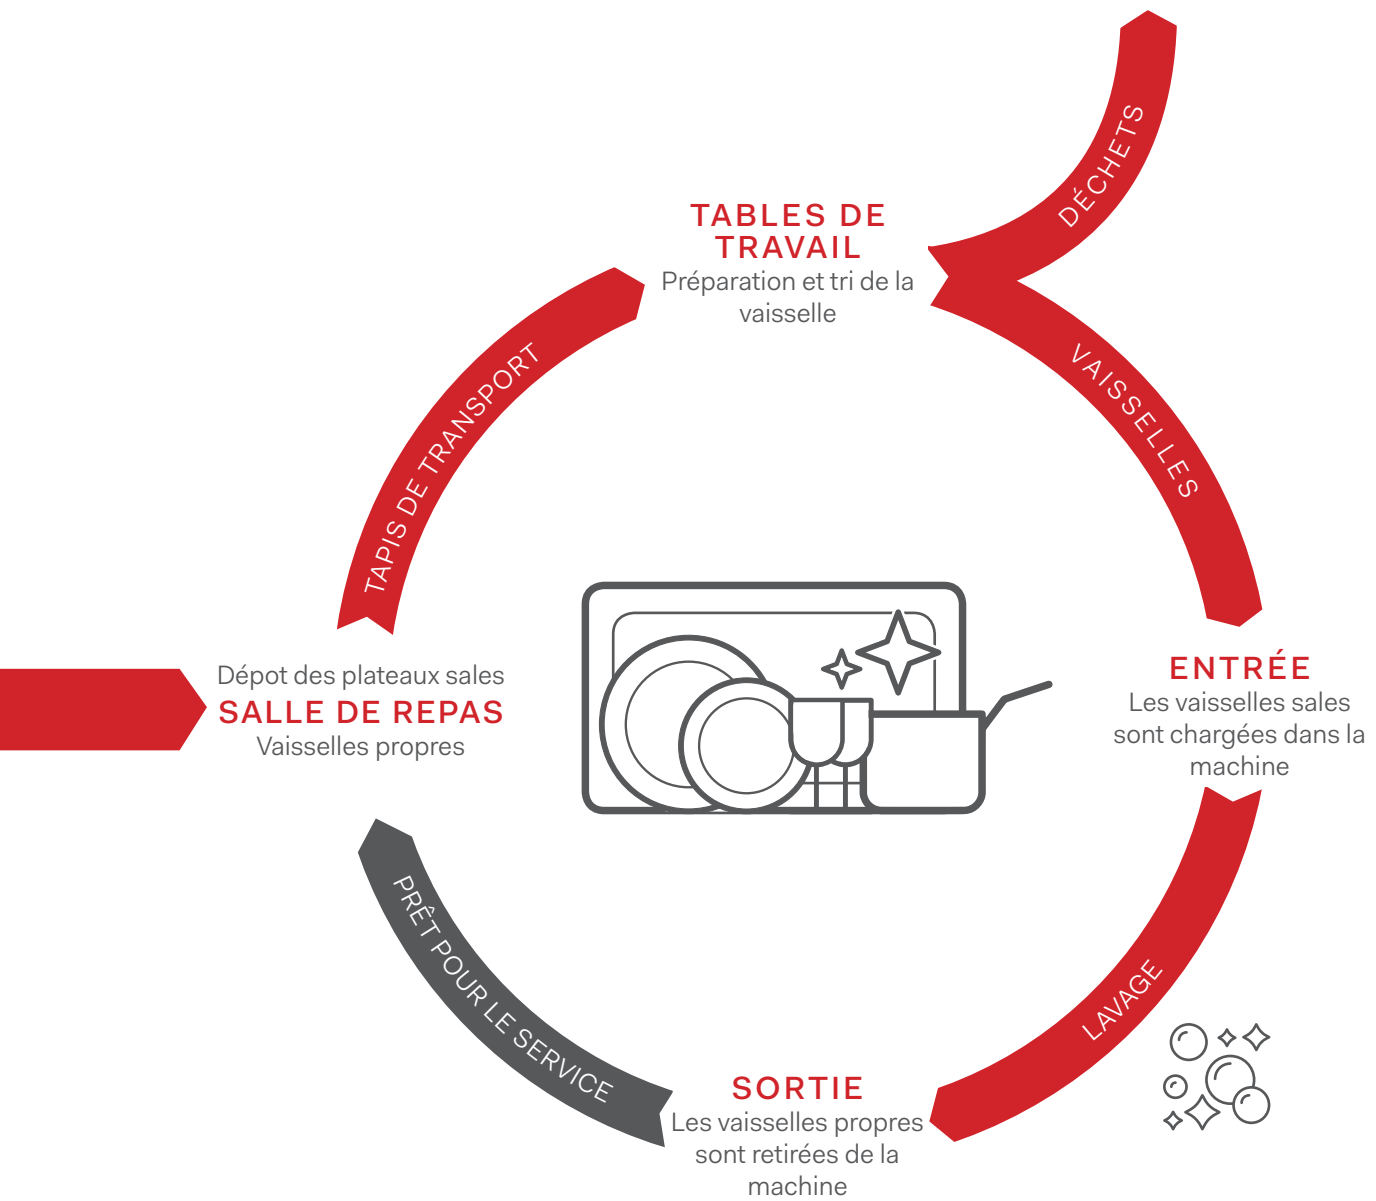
DÉCHETS

TABLES DE TRAVAIL
Préparation et tri de la vaisselle

TAPIS DE TRANSPORT

VAISSELLES

ENTRÉE
Les vaisselles sales sont chargées dans la machine

Dépot des plateaux sales
SALLE DE REPAS
Vaisselles propres

LAVAGE

PRÊT POUR LE SERVICE

SORTIE
Les vaisselles propres sont retirées de la machine